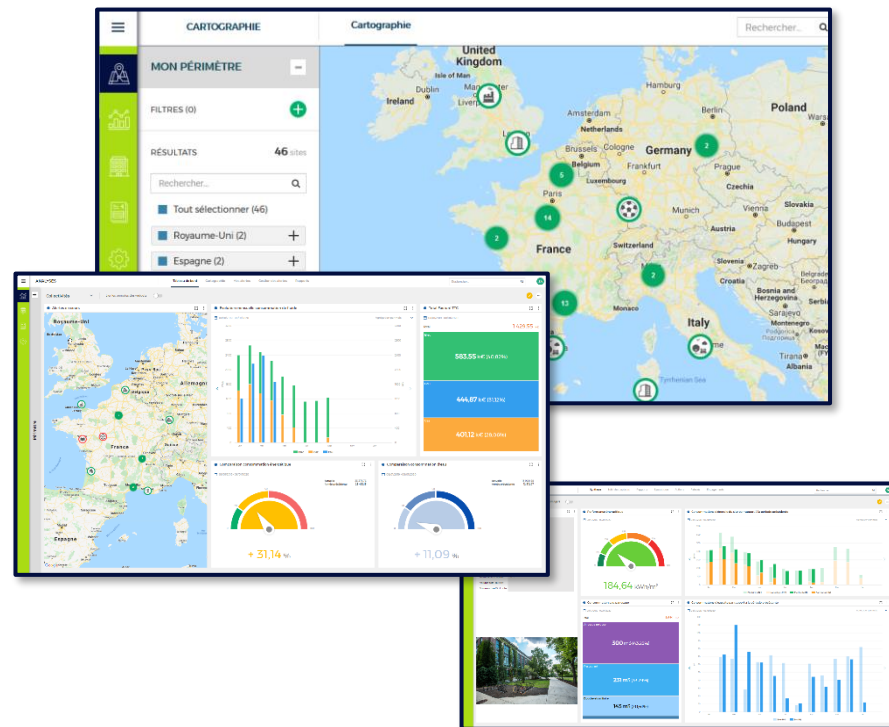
CARTOGRAPHIE

Cartographie

Rechercher...

MON PÉRIMÈTRE

FILTRES (0)

RÉSULTATS 46 sites

Rechercher...

Tout sélectionner (46)

Royaume-Uni (2)

Espagne (2)

United Kingdom
Isle of Man
Ireland
Dublin
Manchester
Liverpool
Amsterdam
Netherlands
Hamburg
Berlin
Poland
Brussels
Belgium
Cologne
Germany
Luxembourg
Prague
Czechia
Paris
Munich
Slovakia
Vienna
Budapest
Austria
Hungary
France
Switzerland
Slovenia
Zagreb
Croatia
Bosnia and Herzegovina
Serbia
Monaco
Sarajevo
Montenegro
Italy
Tirana
Albania
Tyrrhenian Sea

2
5
14
2
2
13

ANALYSES

Royaume-Uni
Allemagne
France
Espagne

3426,55
583,55
444,87
401,12

+ 31,14 %

+ 11,09 %

184,64 kWh/m²

300
233
145